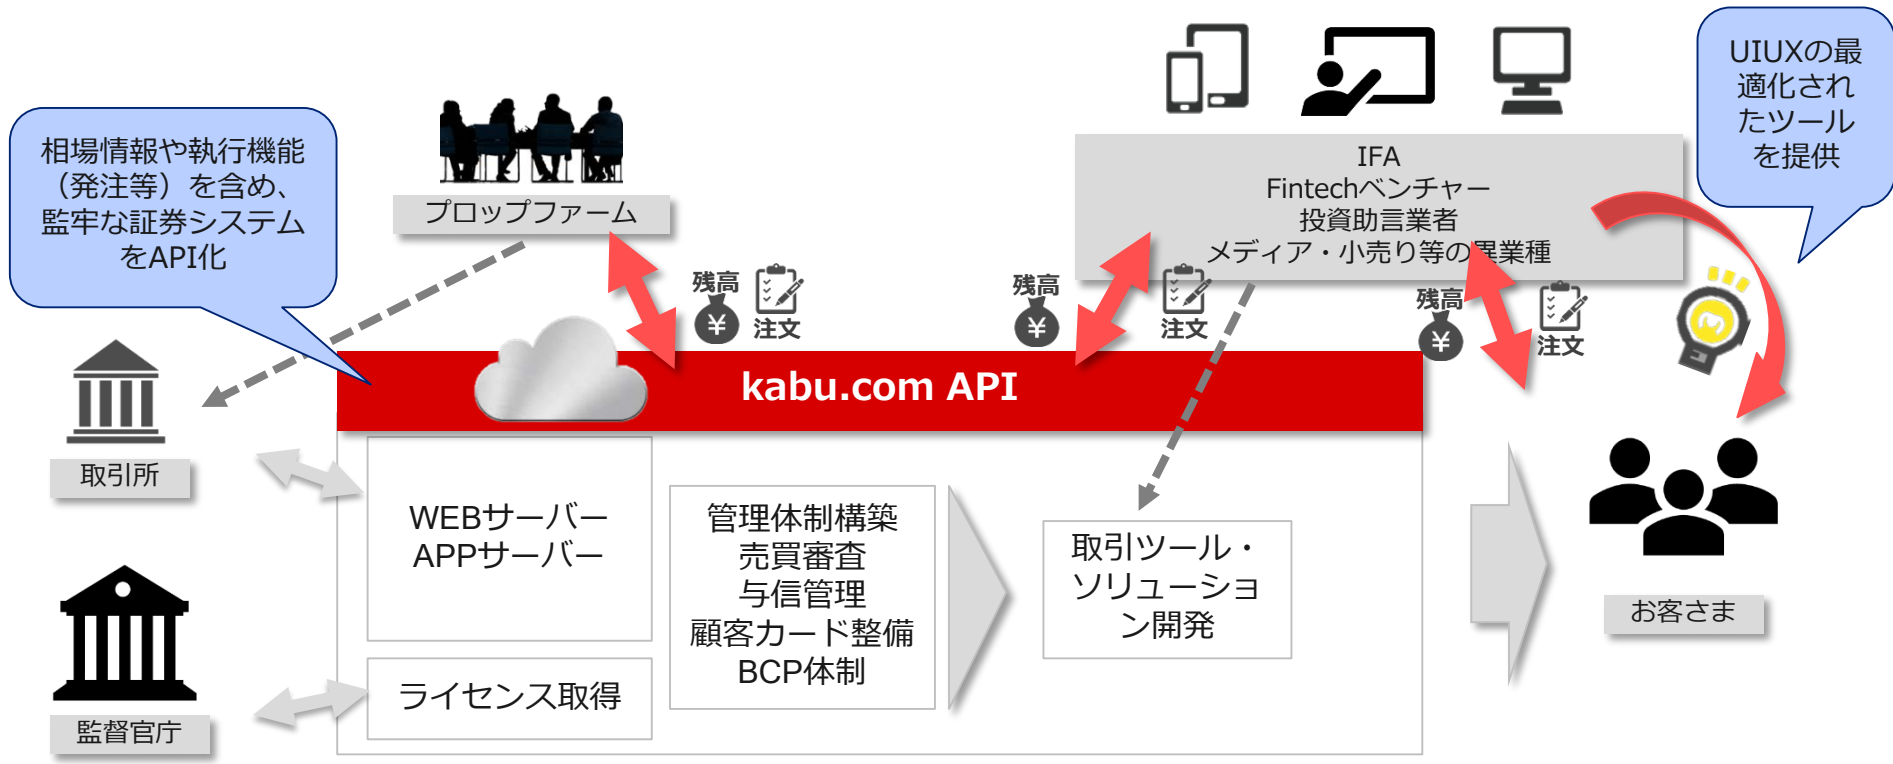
相場情報や執行機能（発注等）を含め、監牢な証券システムをAPI化

プロップファーム

IFA
Fintechベンチャー
投資助言業者
メディア・小売り等の異業種

UIUXの最適化されたツールを提供

残高
¥
注文

残高
¥
注文

残高
¥
注文

kabu.com API

取引所

監督官庁

WEBサーバー
APPサーバー

ライセンス取得

管理体制構築
売買審査
与信管理
顧客カード整備
BCP体制

取引ツール・ソリューション開発

お客さま